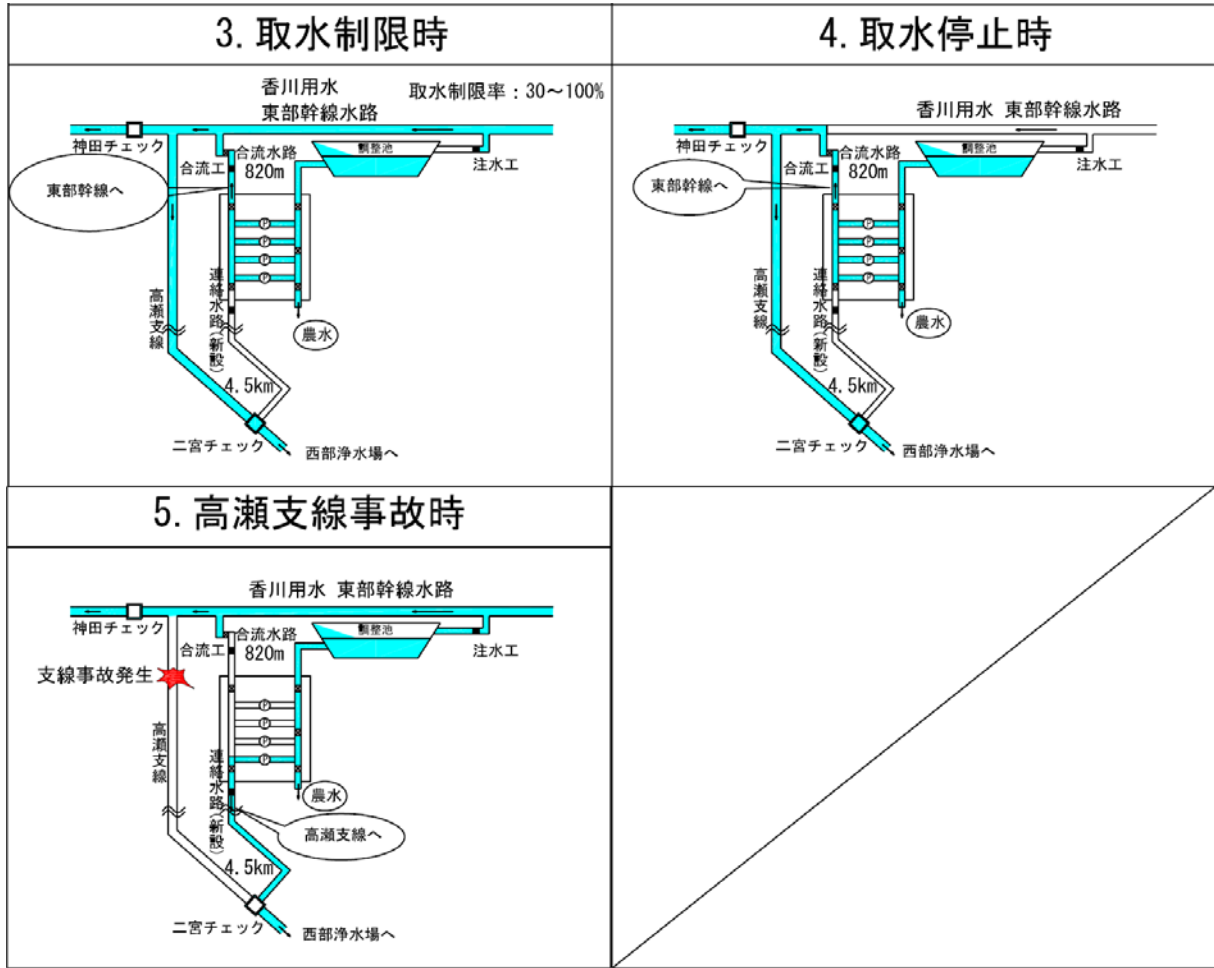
3. 取水制限時

香川用水
東部幹線水路
取水制限率：30～100%
神田チェック
合流工
合流水路
820m
調整池
注水工
東部幹線へ
高瀬支線
連絡水路（新設）
農水
4.5km
二宮チェック
西部浄水場へ

4. 取水停止時

香川用水 東部幹線水路
神田チェック
合流工
合流水路
820m
調整池
注水工
東部幹線へ
高瀬支線
連絡水路（新設）
農水
4.5km
二宮チェック
西部浄水場へ

5. 高瀬支線事故時

香川用水 東部幹線水路
神田チェック
合流工
合流水路
820m
調整池
注水工
支線事故発生
高瀬支線
連絡水路（新設）
農水
高瀬支線へ
4.5km
二宮チェック
西部浄水場へ